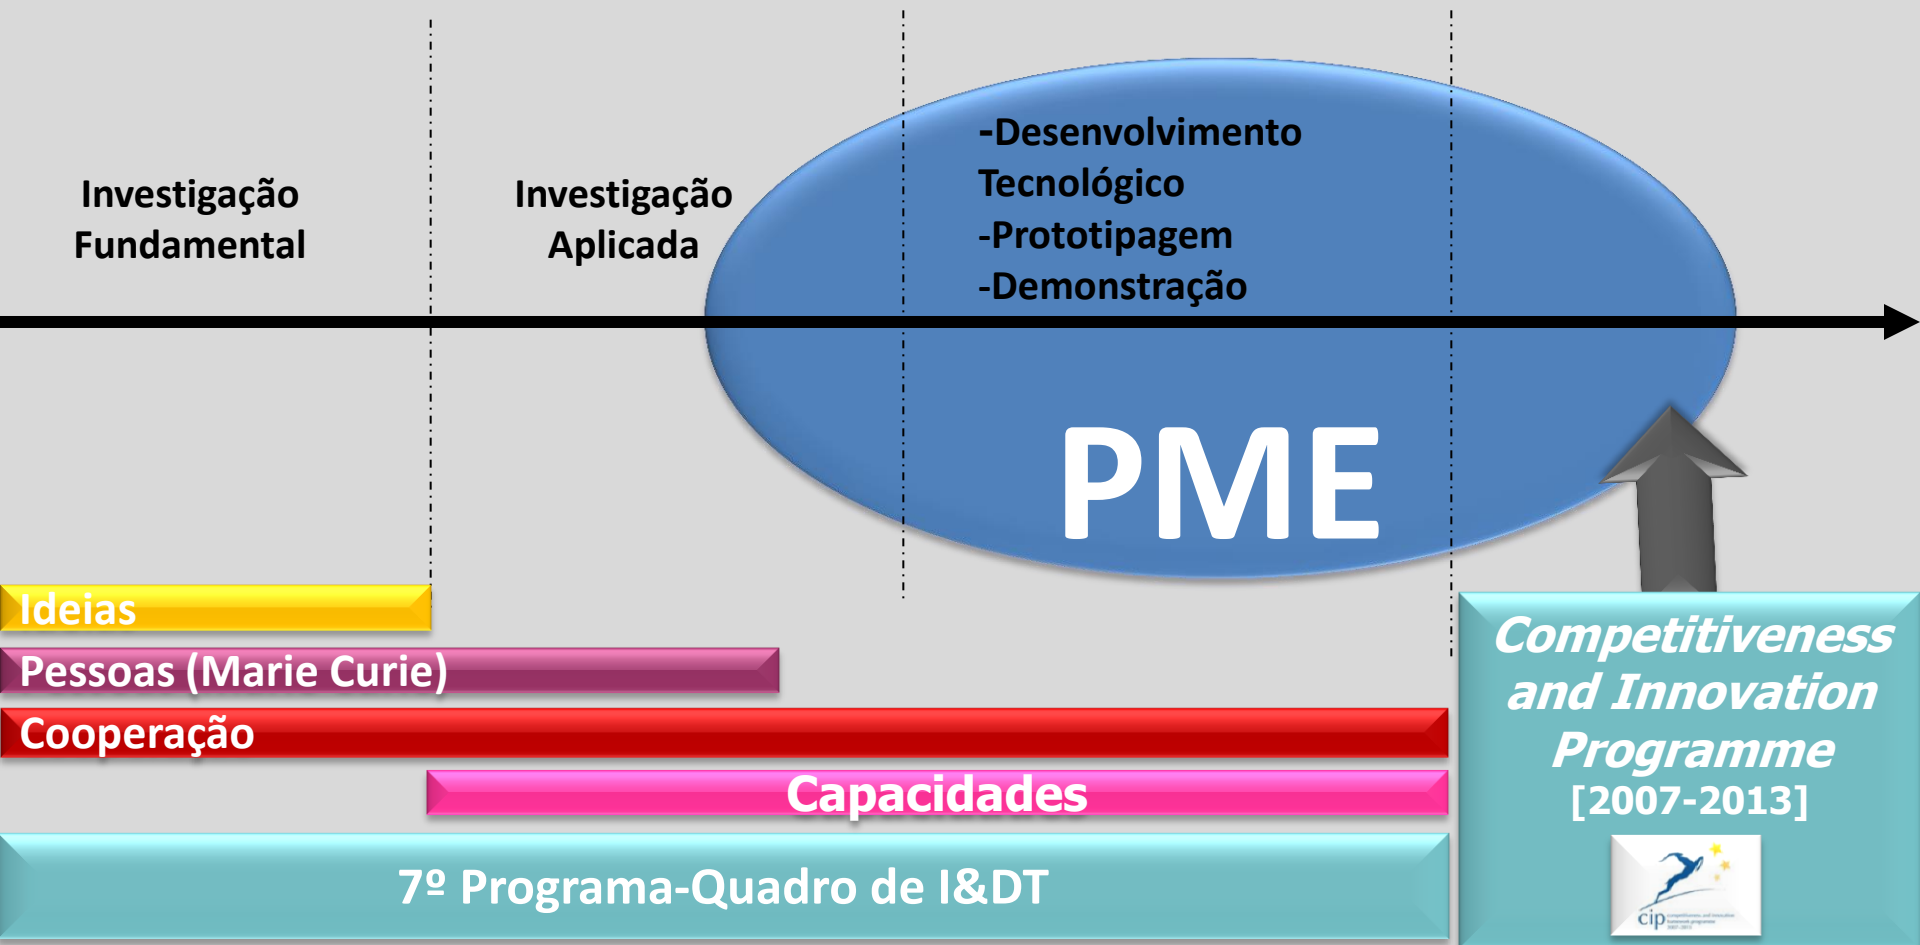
Investigação Fundamental

Investigação Aplicada

-Desenvolvimento Tecnológico
-Prototipagem
-Demonstração

PME

Ideias

Pessoas (Marie Curie)

Cooperação

Capacidades

7º Programa-Quadro de I&DT

Competitiveness and Innovation Programme
[2007-2013]

cip